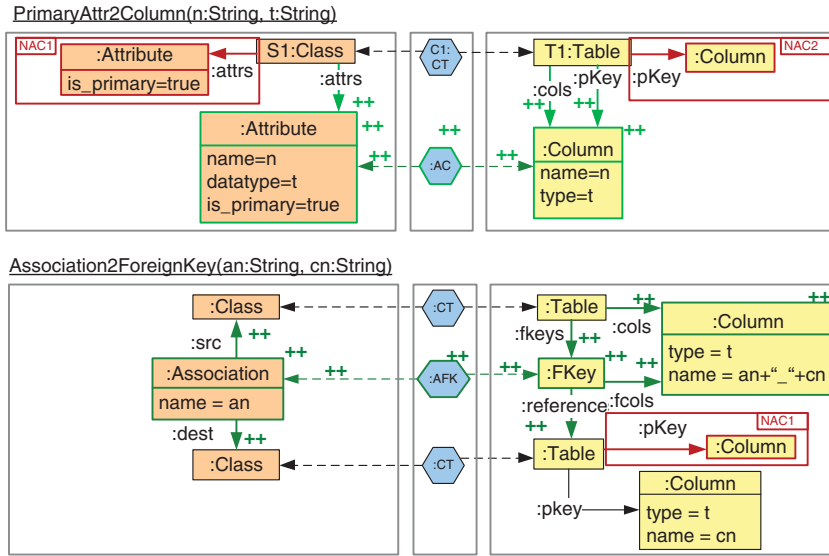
PrimaryAttr2Column(n:String, t:String)

NAC1
:Attribute
is_primary=true
:attrs
S1:Class
:attrs
++
++
:Attribute
name=n
datatype=t
is_primary=true

C1:
CT
++
:AC
++
++

T1:Table
:cols
:pKey
++
++
++
:Column
name=n
type=t
NAC2
:Column
:pKey

Association2ForeignKey(an:String, cn:String)

:Class
:src
++
++
:Association
name = an
:dest
++
:Class

:CT
++
:AFK
++
++
:CT

:Table
++
:cols
:fkeys
++
:FKey
++
++
:reference
:fcols
++
:Table
:pkey
++
:Column
type = t
name = an+"_"+cn
NAC1
:pKey
:Column
:Column
type = t
name = cn